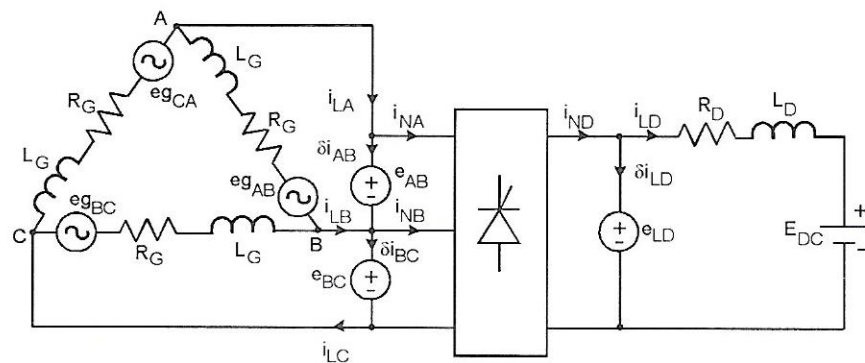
A
$L_G$
$eg_{CA}$
$R_G$
$R_G$
$L_G$
$eg_{AB}$
$eg_{BC}$
C
$R_G$
$L_G$
B
$i_{LA}$
$i_{NA}$
$\delta i_{AB}$
$e_{AB}$
$i_{LB}$
$i_{NB}$
$\delta i_{BC}$
$e_{BC}$
$i_{LC}$
$i_{ND}$
$i_{LD}$
$R_D$
$L_D$
$\delta i_{LD}$
$e_{LD}$
$E_{DC}$
+
−
+
−
+
−
+
−